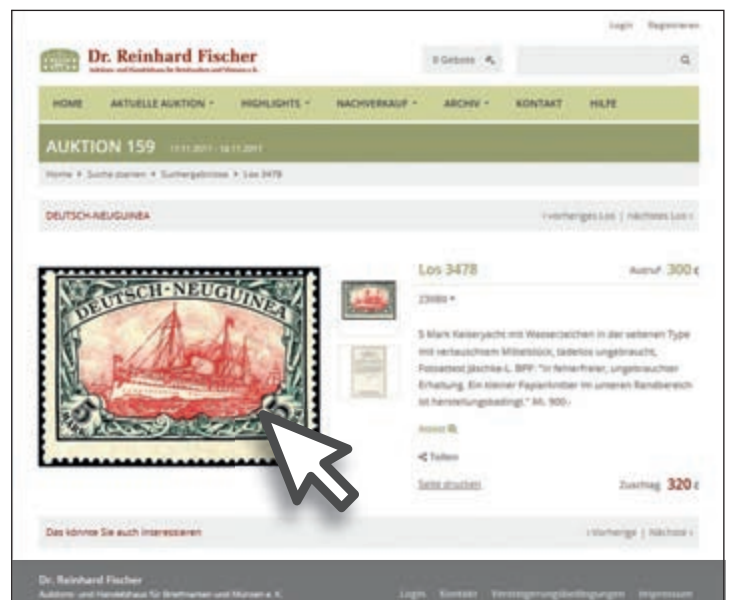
Login Registrieren

Dr. Reinhard Fischer
Auktions- und Handelshaus für Briefmarken und Münzen e.K.

0 Gebote

HOME AKTUELLE AUKTION HIGHLIGHTS NACHVERKAUF ARCHIV KONTAKT HILFE

AUKTION 159 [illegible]

Home » Suche starten » Suchergebnisse » Los 3478

DEUTSCH-NEUGUINEA

‹ Vorheriges Los | Nächstes Los ›

DEUTSCH-NEUGUINEA

Los 3478

Ausruf 300 €

23IIBII *

5 Mark Kaiseryacht mit Wasserzeichen in der seltenen Type mit vertauschtem Mittelstück, tadellos ungebraucht, Fotoattest Jäschke-L. BPP: "In feinerhaltener, ungebrauchter Erhaltung. Ein kleiner Papierknitter im unteren Randbereich ist herstellungsbedingt." Mi. 900,-

Ansicht

Teilen

Seite drucken

Zuschlag 320 €

Das könnte Sie auch interessieren

‹ Vorherige | Nächste ›

Dr. Reinhard Fischer
Auktions- und Handelshaus für Briefmarken und Münzen e.K.

Login Kontakt Versteigerungsbedingungen Impressum